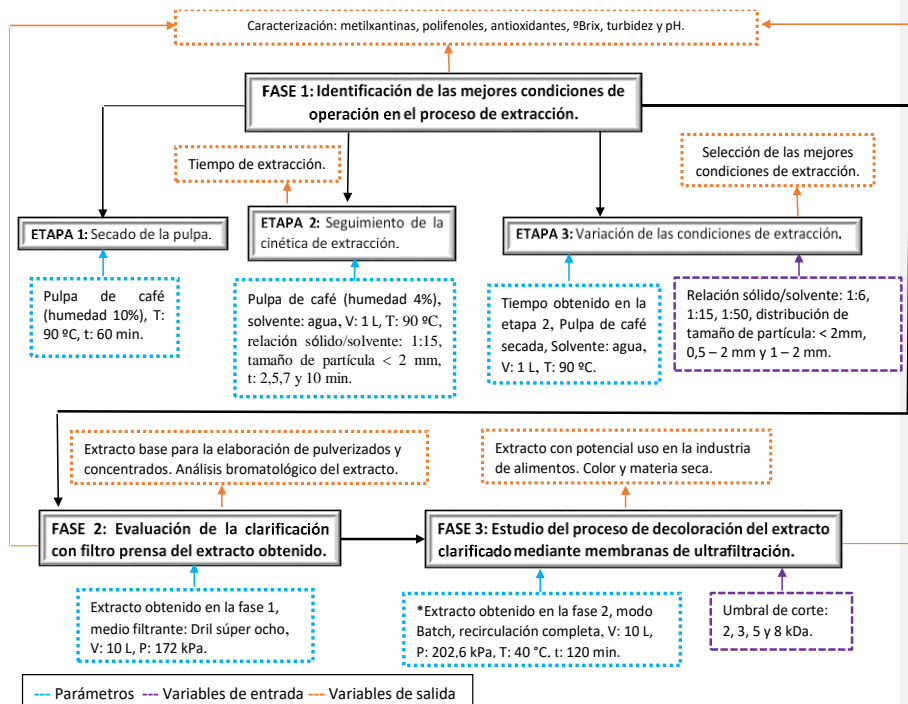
Caracterización: metilxantinas, polifenoles, antioxidantes, ºBrix, turbidez y pH.

FASE 1: Identificación de las mejores condiciones de operación en el proceso de extracción.

Tiempo de extracción.

Selección de las mejores condiciones de extracción.

ETAPA 1: Secado de la pulpa.

ETAPA 2: Seguimiento de la cinética de extracción.

ETAPA 3: Variación de las condiciones de extracción.

Pulpa de café (humedad 10%), T: 90 ºC, t: 60 min.

Pulpa de café (humedad 4%), solvente: agua, V: 1 L, T: 90 ºC, relación sólido/solvente: 1:15, tamaño de partícula < 2 mm, t: 2,5,7 y 10 min.

Tiempo obtenido en la etapa 2, Pulpa de café secada, Solvente: agua, V: 1 L, T: 90 ºC.

Relación sólido/solvente: 1:6, 1:15, 1:50, distribución de tamaño de partícula: < 2mm, 0,5 – 2 mm y 1 – 2 mm.

Extracto base para la elaboración de pulverizados y concentrados. Análisis bromatológico del extracto.

Extracto con potencial uso en la industria de alimentos. Color y materia seca.

FASE 2: Evaluación de la clarificación con filtro prensa del extracto obtenido.

FASE 3: Estudio del proceso de decoloración del extracto clarificado mediante membranas de ultrafiltración.

Extracto obtenido en la fase 1, medio filtrante: Dril súper ocho, V: 10 L, P: 172 kPa.

*Extracto obtenido en la fase 2, modo Batch, recirculación completa, V: 10 L, P: 202,6 kPa, T: 40 °C. t: 120 min.

Umbral de corte: 2, 3, 5 y 8 kDa.

--- Parámetros --- Variables de entrada --- Variables de salida